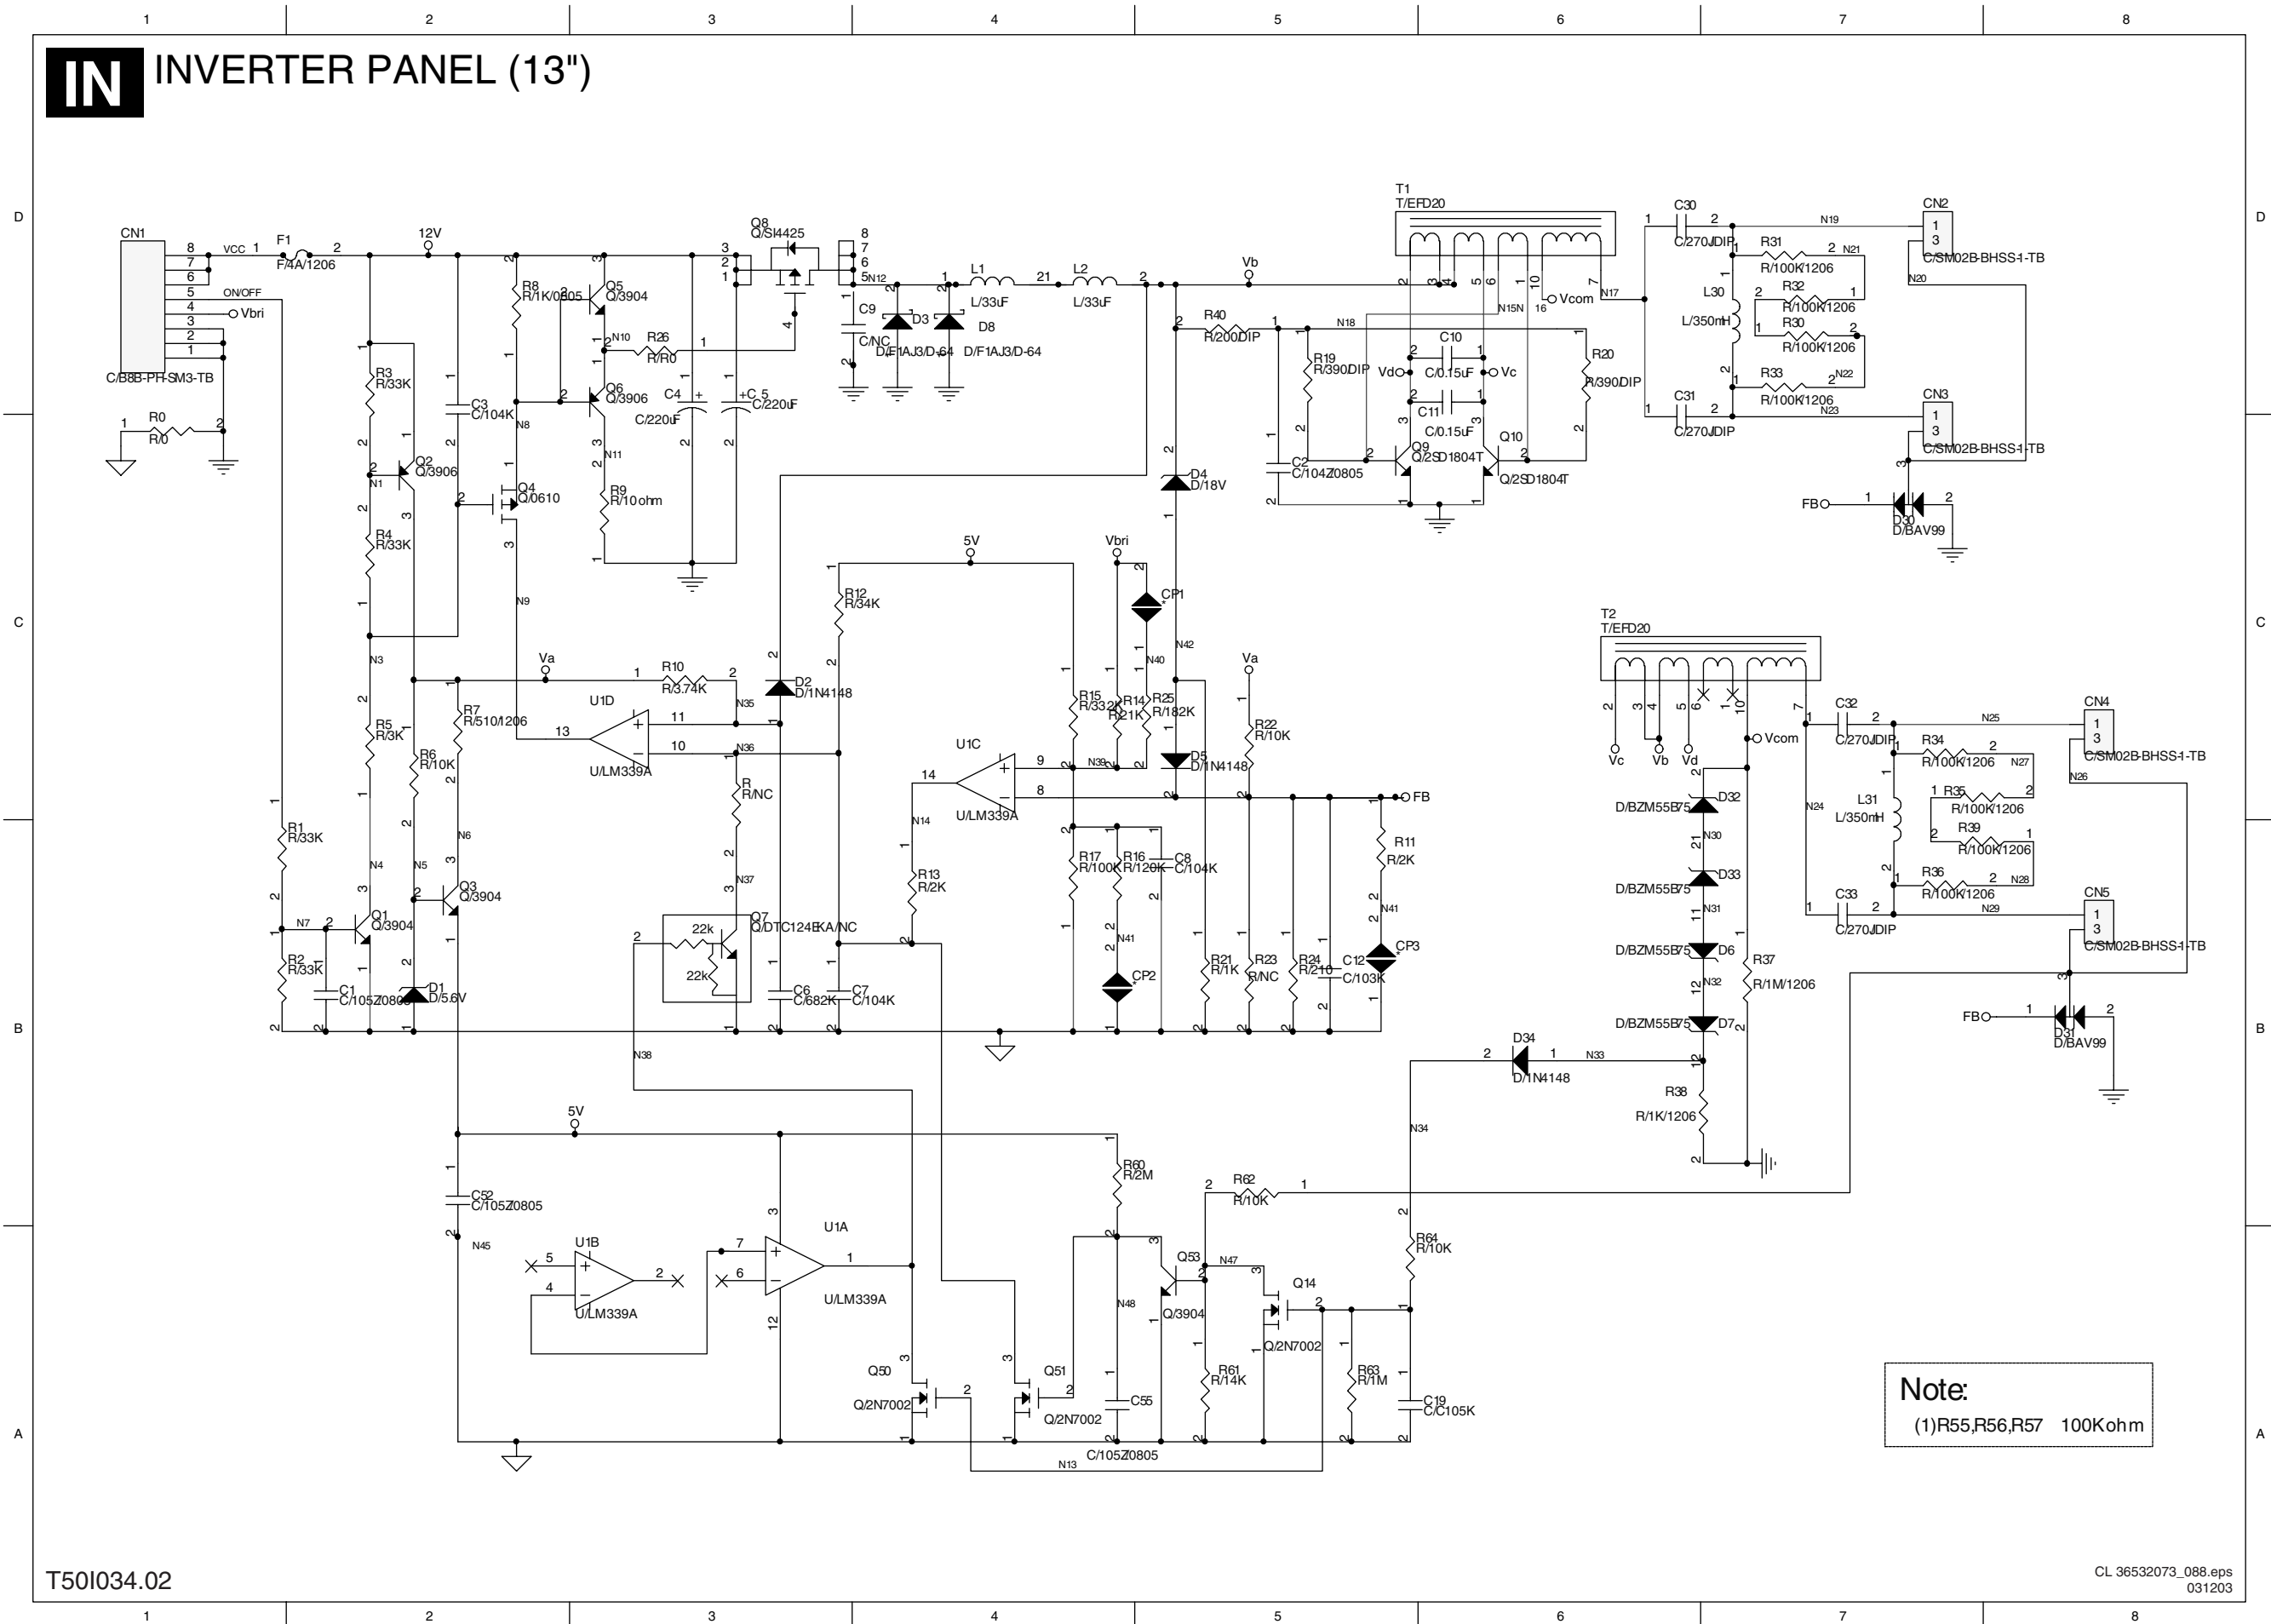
1 2 3 4 5 6 7 8

IN INVERTER PANEL (13")

D

CN1
8 VCC 1
7
6
5 ON/OFF
4 Vbri
3
2
1
C/B8B-PH-SM3-TB

F1
F/4A/1206
12V

R0
R/0

R3
R/33K
R4
R/33K
R5
R/3K
R6
R/10K
R7
R/510/1206
R1
R/33K
R2
R/33K
C1
C/105Z0805
D1
D/5.6V
Q1
Q/3904
Q2
Q/3906
Q3
Q/3904
C3
C/104K
Q4
Q/0610
R8
R/1K/0805
Q5
Q/3904
Q6
Q/3906
R26
R/R0
R9
R/10ohm
C4
C/220uF
C5
C/220uF
Q8
Q/SI4425
C9
C/NC
D3
D/F1AJ3/D-64
D8
D/F1AJ3/D-64
L1
L/33uF
L2
L/33uF
Vb

T1
T/EFD20
Vcom
C30
C/270JDIP
R31
R/100K/1206
L30
L/350mH
R32
R/100K/1206
R30
R/100K/1206
R33
R/100K/1206
C31
C/270JDIP
CN2
C/SM02B-BHSS-1-TB
CN3
C/SM02B-BHSS-1-TB
FB
D30
D/BAV99

R40
R/200DIP
R19
R/390DIP
Vd
C10
C/0.15uF
Vc
C11
C/0.15uF
R20
R/390DIP
C2
C/104Z0805
Q9
Q/2SD1804T
Q10
Q/2SD1804T
D4
D/18V

C

Va
R10
R/3.74K
U1D
U/LM339A
D2
D/1N4148
R12
R/34K
5V
Vbri
CP1
R15
R/332K
R14
R/21K
R25
R/182K
D5
D/1N4148
Va
R22
R/10K
FB
U1C
U/LM339A
R
R/NC
R13
R/2K
R17
R/100K
R16
R/120K
C8
C/104K
R11
R/2K
Q7
Q/DTC124EKA/NC
22k
22k
C6
C/682K
C7
C/104K
CP2
R21
R/1K
R23
R/NC
R24
R/210
C12
C/103K
CP3

T2
T/EFD20
Vc Vb Vd
Vcom
C32
C/270JDIP
R34
R/100K/1206
L31
L/350mH
R35
R/100K/1206
R39
R/100K/1206
R36
R/100K/1206
C33
C/270JDIP
CN4
C/SM02B-BHSS-1-TB
CN5
C/SM02B-BHSS-1-TB
D32
D/BZM55B75
D33
D/BZM55B75
D6
D/BZM55B75
D7
D/BZM55B75
R37
R/1M/1206
FB
D31
D/BAV99

B

D34
D/1N4148
R38
R/1K/1206
5V
C52
C/105Z0805
U1B
U/LM339A
U1A
U/LM339A
R60
R/2M
R62
R/10K
Q53
Q/3904
Q14
Q/2N7002
R64
R/10K
Q50
Q/2N7002
Q51
Q/2N7002
C55
C/105Z0805
R61
R/14K
R63
R/1M
C19
C/C105K

A

Note:
(1)R55,R56,R57 100Kohm

T50I034.02
CL 36532073_088.eps
031203